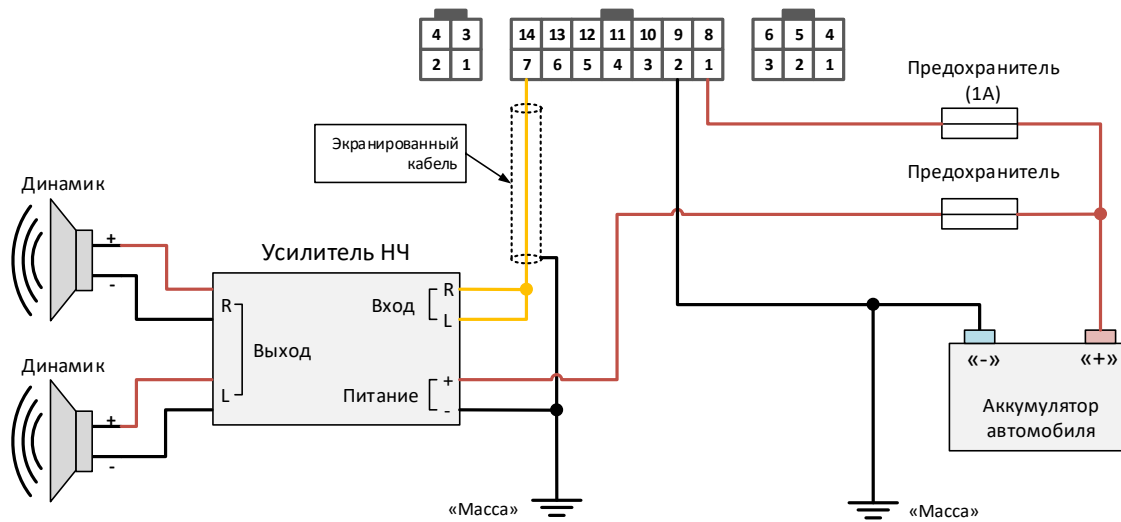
| 4 | 3 |
|---|---|
| 2 | 1 |

| 14 | 13 | 12 | 11 | 10 | 9 | 8 |
|---|---|---|---|---|---|---|
| 7 | 6 | 5 | 4 | 3 | 2 | 1 |

| 6 | 5 | 4 |
|---|---|---|
| 3 | 2 | 1 |

Предохранитель (1А)

Экранированный кабель

Предохранитель

Динамик

+

-

Усилитель НЧ

R

Выход

L

Вход

R

L

Питание

+

-

Динамик

+

-

«-»

«+»

Аккумулятор автомобиля

«Масса»

«Масса»